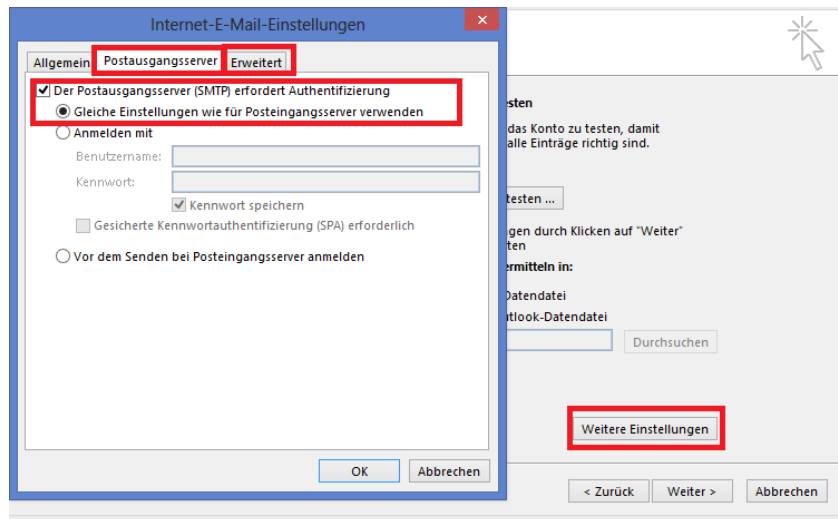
Internet-E-Mail-Einstellungen

Allgemein | Postausgangsserver | Erweitert

Der Postausgangsserver (SMTP) erfordert Authentifizierung
Gleiche Einstellungen wie für Posteingangsserver verwenden
Anmelden mit
Benutzername:
Kennwort:
Kennwort speichern
Gesicherte Kennwortauthentifizierung (SPA) erforderlich
Vor dem Senden bei Posteingangsserver anmelden

OK | Abbrechen

testen
das Konto zu testen, damit
alle Einträge richtig sind.

testen ...

gen durch Klicken auf "Weiter"
ten

ermitteln in:

Datendatei
utlook-Datendatei

Durchsuchen

Weitere Einstellungen

< Zurück | Weiter > | Abbrechen